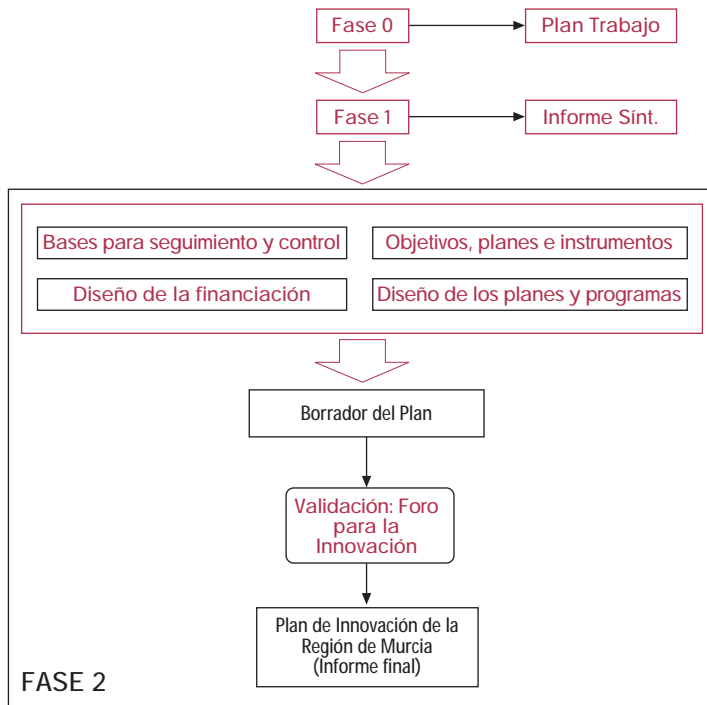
Fase 0

Plan Trabajo

Fase 1

Informe Sínt.

Bases para seguimiento y control

Objetivos, planes e instrumentos

Diseño de la financiación

Diseño de los planes y programas

Borrador del Plan

Validación: Foro para la Innovación

Plan de Innovación de la Región de Murcia (Informe final)

FASE 2